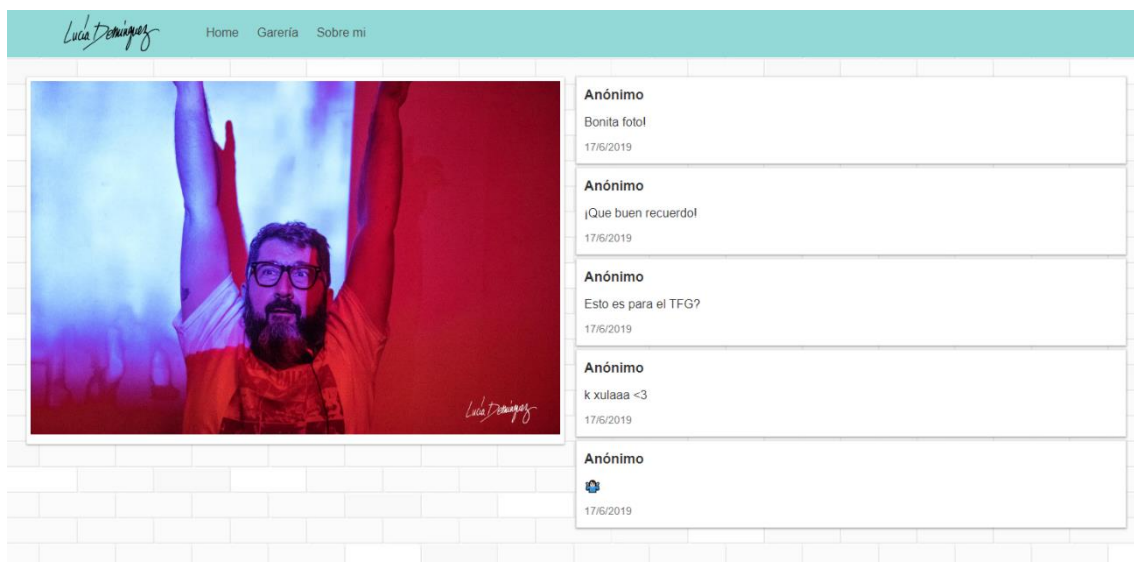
Lucía Domínguez Home Garería Sobre mi

Lucía Domínguez

Anónimo
Bonita foto!
17/6/2019

Anónimo
¡Que buen recuerdo!
17/6/2019

Anónimo
Esto es para el TFG?
17/6/2019

Anónimo
k xulaaa <3
17/6/2019

Anónimo
17/6/2019